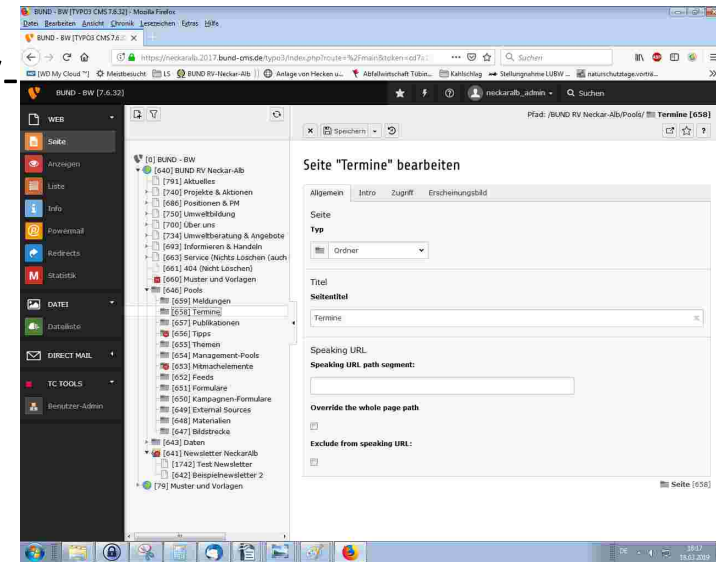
BUND - BW [TYPO3 CMS 7.6.32] - Mozilla Firefox
Datei Bearbeiten Ansicht Chronik Lesezeichen Extras Hilfe
BUND - BW [TYPO3 CMS 7.6.3 ×
https://neckaralb.2017.bund-cms.de/typo3/index.php?route=%2Fmain&token=cd7c
Suchen
[WD My Cloud ™] Meistbesucht LS BUND RV-Neckar-Alb Anlage von Hecken u... Abfallwirtschaft Tübin... Kahlschlag Stellungnahme LUBW ... naturschutztage.vorträ...
BUND - BW [7.6.32]
neckaralb_admin
Suchen
WEB
Seite
Anzeigen
Liste
Info
Powermail
Redirects
Statistik
DATEI
Dateiliste
DIRECT MAIL
TC TOOLS
Benutzer-Admin
[0] BUND - BW
[640] BUND RV Neckar-Alb
[791] Aktuelles
[740] Projekte & Aktionen
[686] Positionen & PM
[750] Umweltbildung
[700] Über uns
[734] Umweltberatung & Angebote
[693] Informieren & Handeln
[663] Service (Nichts Löschen (auch
[661] 404 (Nicht Löschen)
[660] Muster und Vorlagen
[646] Pools
[659] Meldungen
[658] Termine
[657] Publikationen
[656] Tipps
[655] Themen
[654] Management-Pools
[653] Mitmachelemente
[652] Feeds
[651] Formulare
[650] Kampagnen-Formulare
[649] External Sources
[648] Materialien
[647] Bildstrecke
[643] Daten
[641] Newsletter NeckarAlb
[1742] Test Newsletter
[642] Beispielnewsletter 2
[79] Muster und Vorlagen
Pfad: /BUND RV Neckar-Alb/Pools/ Termine [658]
Speichern
Seite "Termine" bearbeiten
Allgemein Intro Zugriff Erscheinungsbild
Seite
Typ
Ordner
Titel
Seitentitel
Termine
Speaking URL
Speaking URL path segment:
Override the whole page path
Exclude from speaking URL:
Seite [658]
DE 18:17 19.03.2019